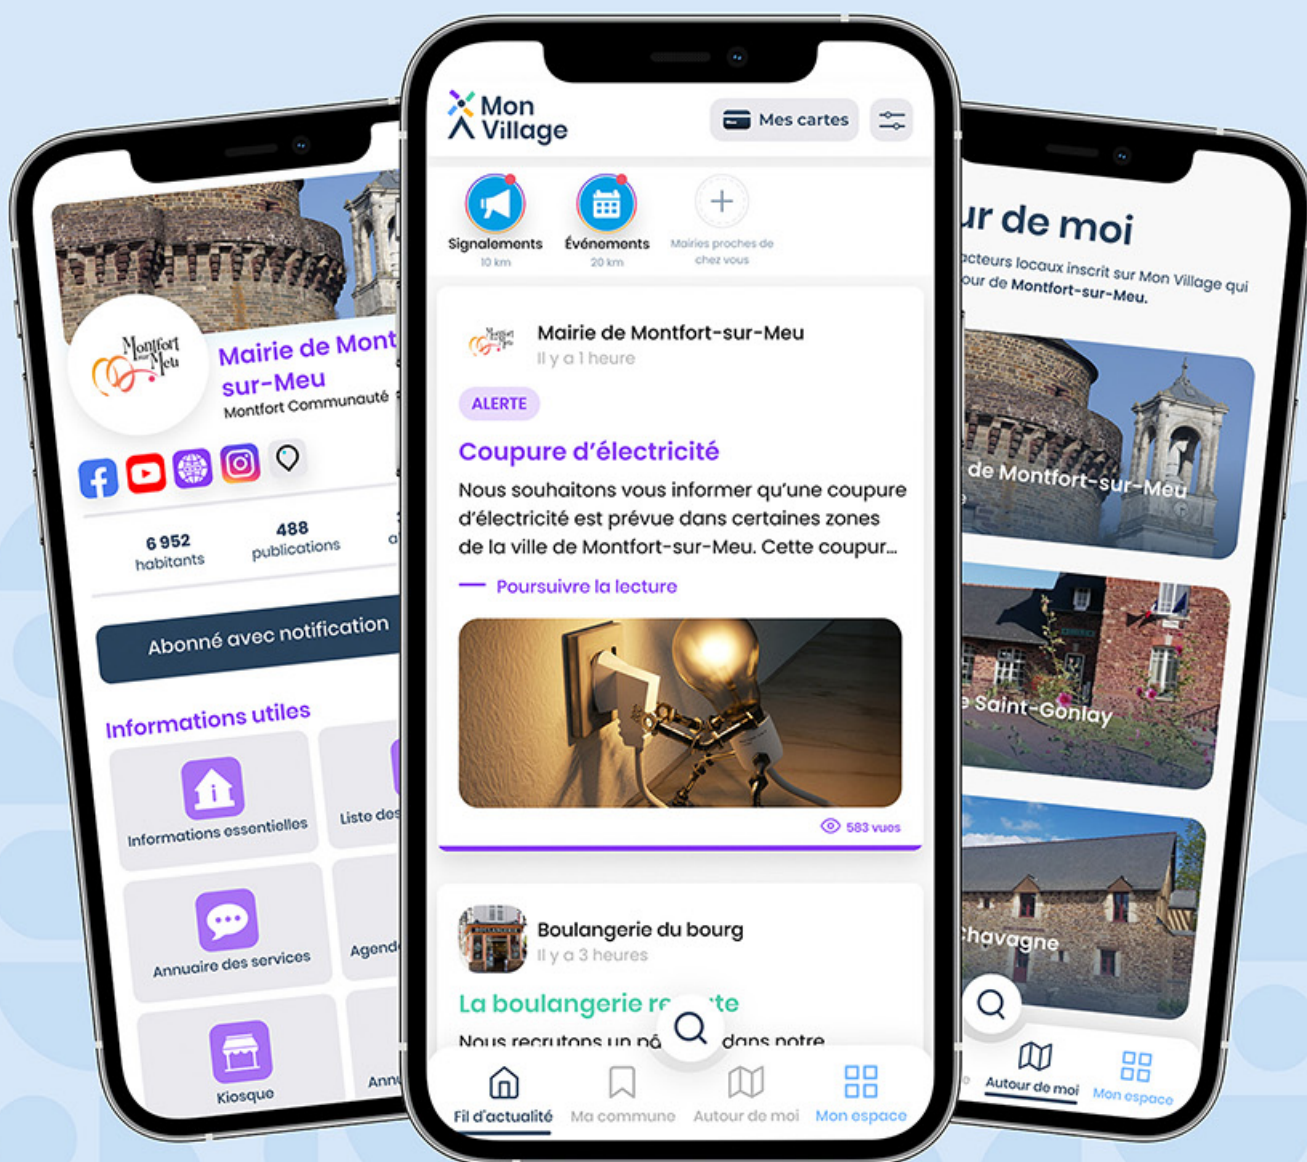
Montfort sur Meu

Mairie de Mont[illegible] sur-Meu
Montfort Communauté

6 952 habitants
488 publications

Abonné avec notification

Informations utiles

Informations essentielles
Liste des
Annuaire des services
Agend
Kiosque
Ann

Mon Village
Mes cartes

Signalements 10 km
Événements 20 km
Mairies proches de chez vous

Mairie de Montfort-sur-Meu
Il y a 1 heure

ALERTE

Coupure d'électricité

Nous souhaitons vous informer qu'une coupure d'électricité est prévue dans certaines zones de la ville de Montfort-sur-Meu. Cette coupur...

Poursuivre la lecture

583 vues

Boulangerie du bourg
Il y a 3 heures

La boulangerie re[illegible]te

Nous recrutons un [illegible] dans notre

Fil d'actualité
Ma commune
Autour de moi
Mon espace

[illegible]ur de moi

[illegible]cteurs locaux inscrit sur Mon Village qui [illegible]our de Montfort-sur-Meu.

de Montfort-sur-Meu

e Saint-Gonlay

Chavagne

Autour de moi
Mon espace